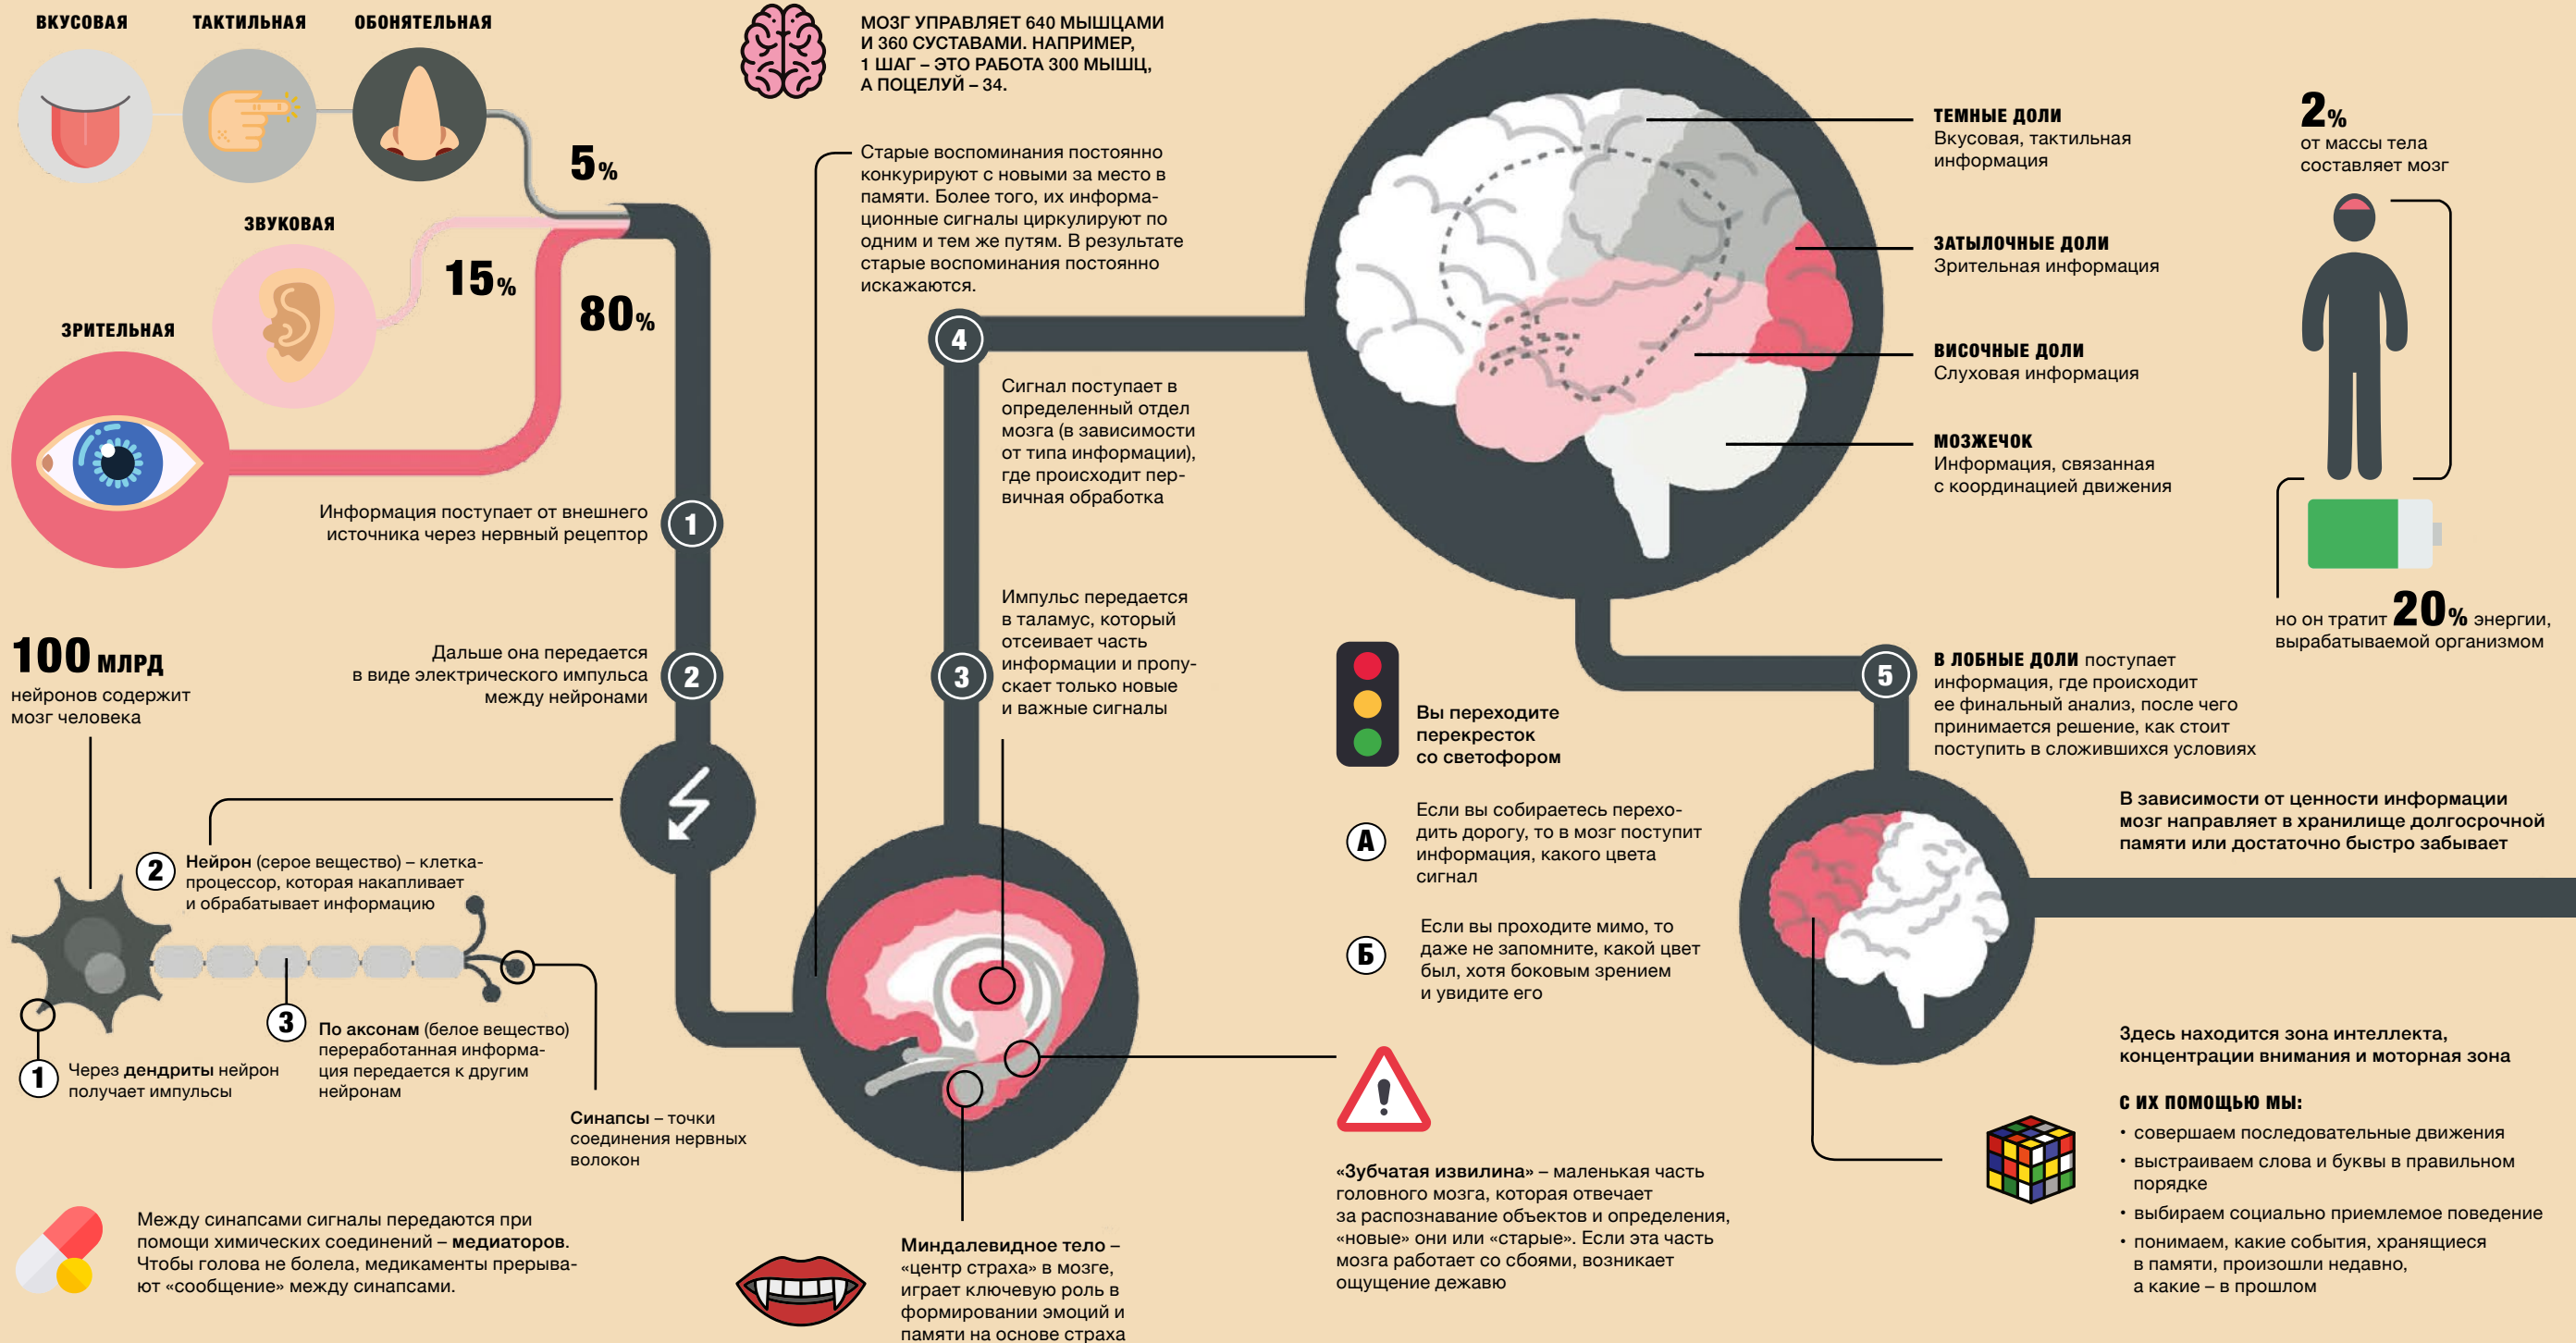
ВКУСОВАЯ

ТАКТИЛЬНАЯ

ОБОНЯТЕЛЬНАЯ

5%

ЗВУКОВАЯ

15%

80%

ЗРИТЕЛЬНАЯ

МОЗГ УПРАВЛЯЕТ 640 МЫШЦАМИ И 360 СУСТАВАМИ. НАПРИМЕР, 1 ШАГ – ЭТО РАБОТА 300 МЫШЦ, А ПОЦЕЛУЙ – 34.

Старые воспоминания постоянно конкурируют с новыми за место в памяти. Более того, их информационные сигналы циркулируют по одним и тем же путям. В результате старые воспоминания постоянно искажаются.

4

Сигнал поступает в определенный отдел мозга (в зависимости от типа информации), где происходит первичная обработка

ТЕМНЫЕ ДОЛИ
Вкусовая, тактильная информация

ЗАТЫЛОЧНЫЕ ДОЛИ
Зрительная информация

ВИСОЧНЫЕ ДОЛИ
Слуховая информация

МОЗЖЕЧОК
Информация, связанная с координацией движения

2%
от массы тела составляет мозг

но он тратит 20% энергии, вырабатываемой организмом

1
Информация поступает от внешнего источника через нервный рецептор

2
Дальше она передается в виде электрического импульса между нейронами

3
Импульс передается в таламус, который отсеивает часть информации и пропускает только новые и важные сигналы

100 МЛРД
нейронов содержит мозг человека

Вы переходите перекресток со светофором

5
В ЛОБНЫЕ ДОЛИ поступает информация, где происходит ее финальный анализ, после чего принимается решение, как стоит поступить в сложившихся условиях

2 Нейрон (серое вещество) – клетка-процессор, которая накапливает и обрабатывает информацию

А Если вы собираетесь переходить дорогу, то в мозг поступит информация, какого цвета сигнал

В зависимости от ценности информации мозг направляет в хранилище долгосрочной памяти или достаточно быстро забывает

Б Если вы проходите мимо, то даже не запомните, какой цвет был, хотя боковым зрением и увидите его

3 По аксонам (белое вещество) переработанная информация передается к другим нейронам

1 Через дендриты нейрон получает импульсы

Синапсы – точки соединения нервных волокон

Здесь находится зона интеллекта, концентрации внимания и моторная зона

С ИХ ПОМОЩЬЮ МЫ:
• совершаем последовательные движения
• выстраиваем слова и буквы в правильном порядке
• выбираем социально приемлемое поведение
• понимаем, какие события, хранящиеся в памяти, произошли недавно, а какие – в прошлом

«Зубчатая извилина» – маленькая часть головного мозга, которая отвечает за распознавание объектов и определения, «новые» они или «старые». Если эта часть мозга работает со сбоями, возникает ощущение дежавю

Между синапсами сигналы передаются при помощи химических соединений – медиаторов. Чтобы голова не болела, медикаменты прерывают «сообщение» между синапсами.

Миндалевидное тело – «центр страха» в мозге, играет ключевую роль в формировании эмоций и памяти на основе страха